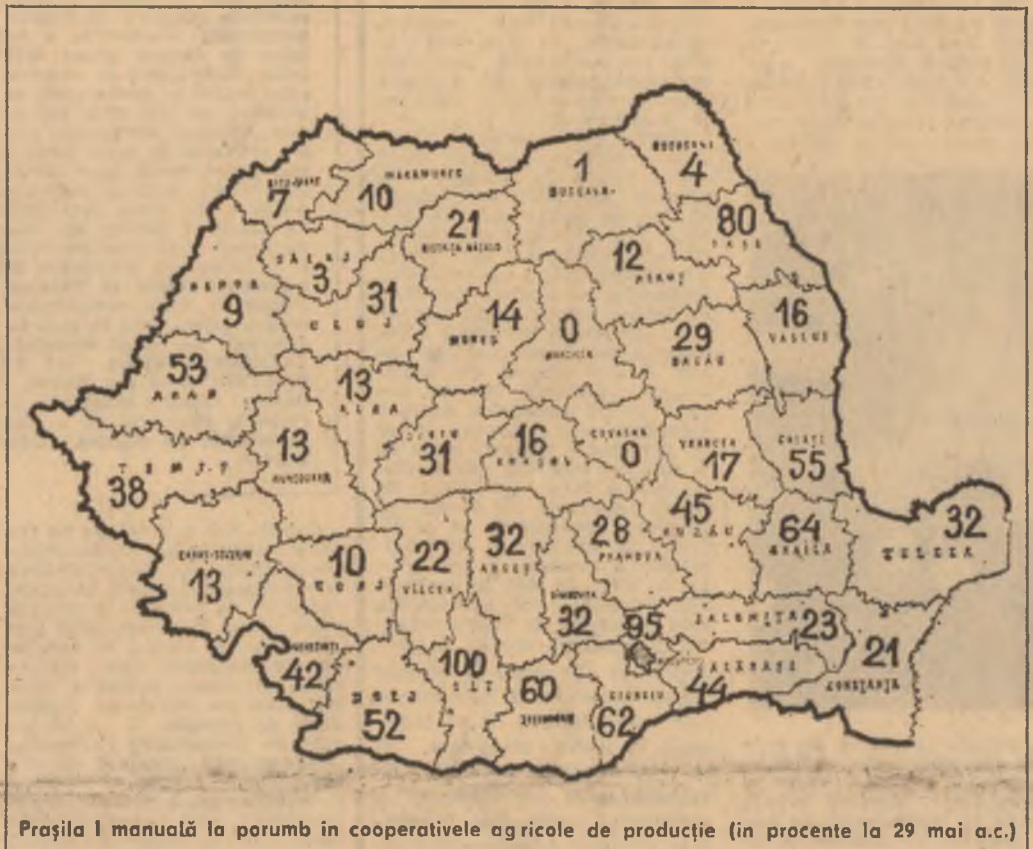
SATU-MARE 7
MARAMUREȘ 10
1 SUCEAVA
BOTOȘANI 4
21 BISTRIȚA NĂSĂUD
80 IAȘI
SĂLAJ 3
31 CLUJ
BIHOR 9
12 NEAMȚ
14 MUREȘ
0 HARGHITA
29 BACĂU
16 VASLUI
53 ARAD
13 ALBA
TIMIȘ 38
13 HUNEDOARA
SIBIU 31
16 BRAȘOV
COVASNA 0
VRANCEA 17
GALAȚI 55
45 BUZĂU
64 BRĂILA
32 TULCEA
CARAȘ-SEVERIN 13
10 GORJ
22 VÎLCEA
32 ARGEȘ
28 PRAHOVA
DÎMBOVIȚA 32
95
IALOMIȚA 23
CĂLĂRAȘI 44
21 CONSTANȚA
MEHEDINȚI 42
DOLJ 52
100 OLT
60 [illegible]
GIURGIU 62

Prașila I manuală la porumb în cooperativele agricole de producție (în procente la 29 mai a.c.)